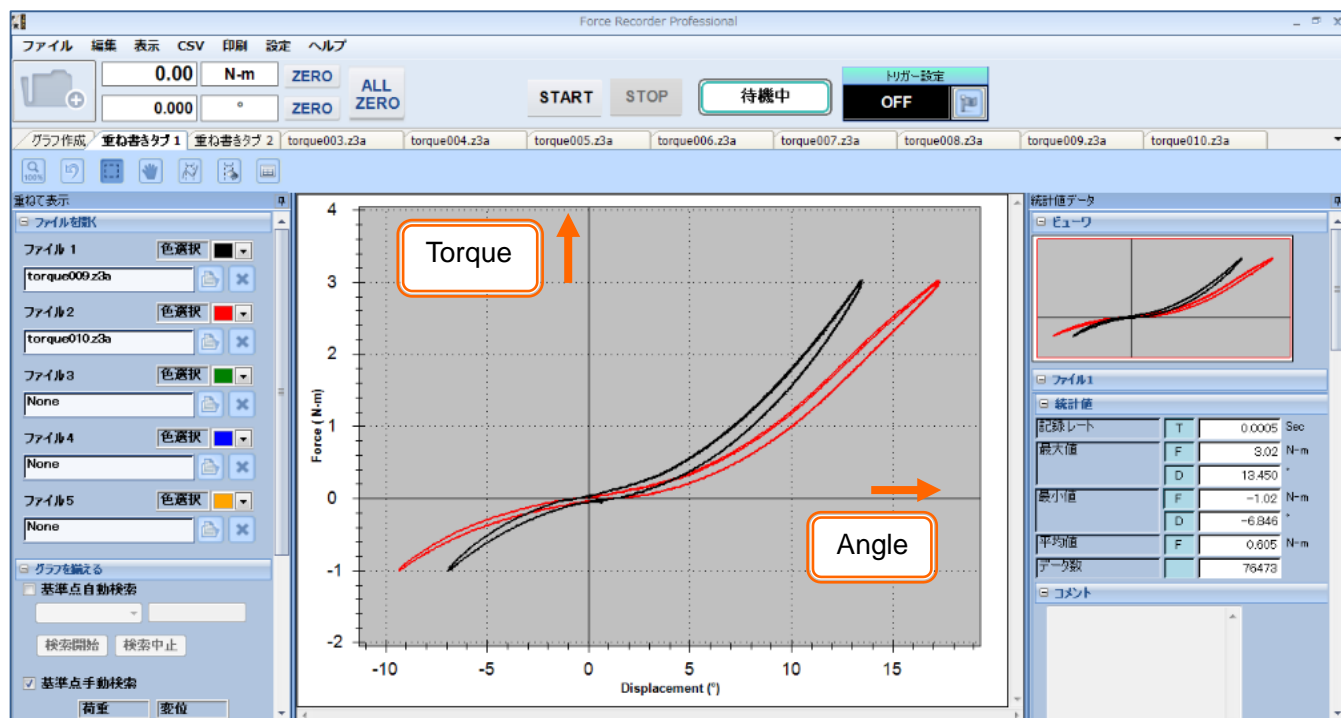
Force Recorder Professional

ファイル 編集 表示 CSV 印刷 設定 ヘルプ

0.00 N-m ZERO
0.000 ° ZERO
ALL ZERO

START STOP 待機中

トリガー設定
OFF

グラフ作成 重ね書きタブ 1 重ね書きタブ 2 torque003.z3a torque004.z3a torque005.z3a torque006.z3a torque007.z3a torque008.z3a torque009.z3a torque010.z3a

重ねて表示
ファイルを開く
ファイル 1 色選択
torque009.z3a
ファイル 2 色選択
torque010.z3a
ファイル 3 色選択
None
ファイル 4 色選択
None
ファイル 5 色選択
None
グラフを揃える
基準点自動検索
検索開始 検索中止
基準点手動検索
荷重 変位

Torque
Angle
Force ( N-m)
Displacement (°)
4
3
2
1
0
-1
-2
-10 -5 0 5 10 15

統計値データ
ビューワ
ファイル1
統計値

| 記録レート | T | 0.0005 | Sec |
|---|---|---|---|
| 最大値 | F | 3.02 | N-m |
| | D | 13.450 | ° |
| 最小値 | F | -1.02 | N-m |
| | D | -6.846 | ° |
| 平均値 | F | 0.605 | N-m |
| データ数 | | 76473 | |

コメント